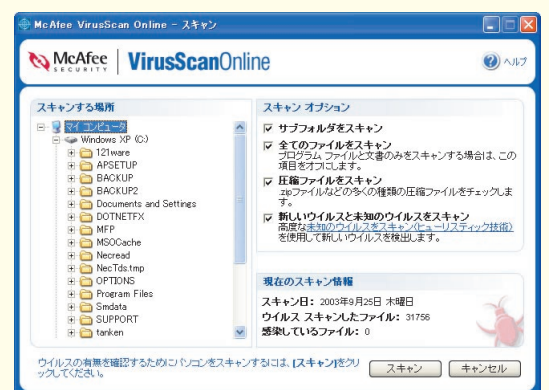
McAfee VirusScan Online - スキャン

McAfee SECURITY | VirusScanOnline

ヘルプ

スキャンする場所

マイ コンピュータ
Windows XP (C:)
121ware
APSETUP
BACKUP
BACKUP2
Documents and Settings
DOTNETFX
MFP
MSOCache
Necread
NecTds.tmp
OPTIONS
Program Files
Smdata
SUPPORT
tanken

スキャン オプション

サブフォルダをスキャン

全てのファイルをスキャン
プログラム ファイルと文書のみをスキャンする場合は、この項目をオフにします。

圧縮ファイルをスキャン
.zipファイルなどの多くの種類の圧縮ファイルをチェックします。

新しいウイルスと未知のウイルスをスキャン
高度な未知のウイルス スキャン(ヒューリスティック技術)を使用して新しいウイルスを検出します。

現在のスキャン情報

スキャン日: 2003年9月25日 木曜日
ウイルス スキャンしたファイル: 31756
感染しているファイル: 0

ウイルスの有無を確認するためにパソコンをスキャンするには、[スキャン]をクリックしてください。

スキャン

キャンセル